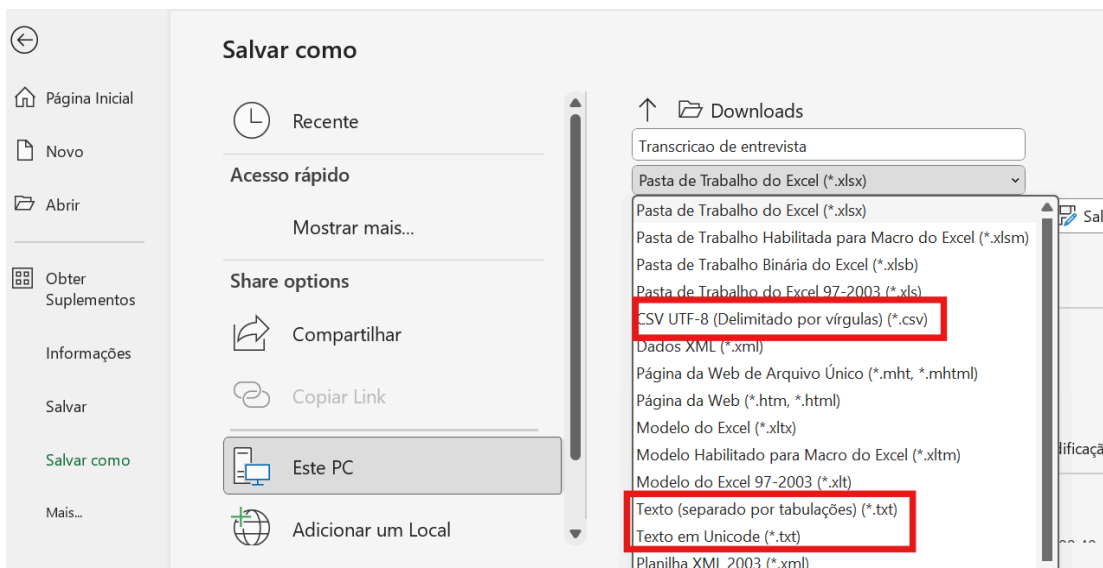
Página Inicial

Novo

Abrir

Obter Suplementos

Informações

Salvar

Salvar como

Mais...

Salvar como

Recente

Acesso rápido

Mostrar mais...

Share options

Compartilhar

Copiar Link

Este PC

Adicionar um Local

Downloads

Transcricao de entrevista

Pasta de Trabalho do Excel (*.xlsx)

Pasta de Trabalho do Excel (*.xlsx)
Pasta de Trabalho Habilitada para Macro do Excel (*.xlsm)
Pasta de Trabalho Binária do Excel (*.xlsb)
Pasta de Trabalho do Excel 97-2003 (*.xls)
CSV UTF-8 (Delimitado por vírgulas) (*.csv)
Dados XML (*.xml)
Página da Web de Arquivo Único (*.mht, *.mhtml)
Página da Web (*.htm, *.html)
Modelo do Excel (*.xltx)
Modelo Habilitado para Macro do Excel (*.xltm)
Modelo do Excel 97-2003 (*.xlt)
Texto (separado por tabulações) (*.txt)
Texto em Unicode (*.txt)
Planilha XML 2003 (*.xml)

Sal

dificaç